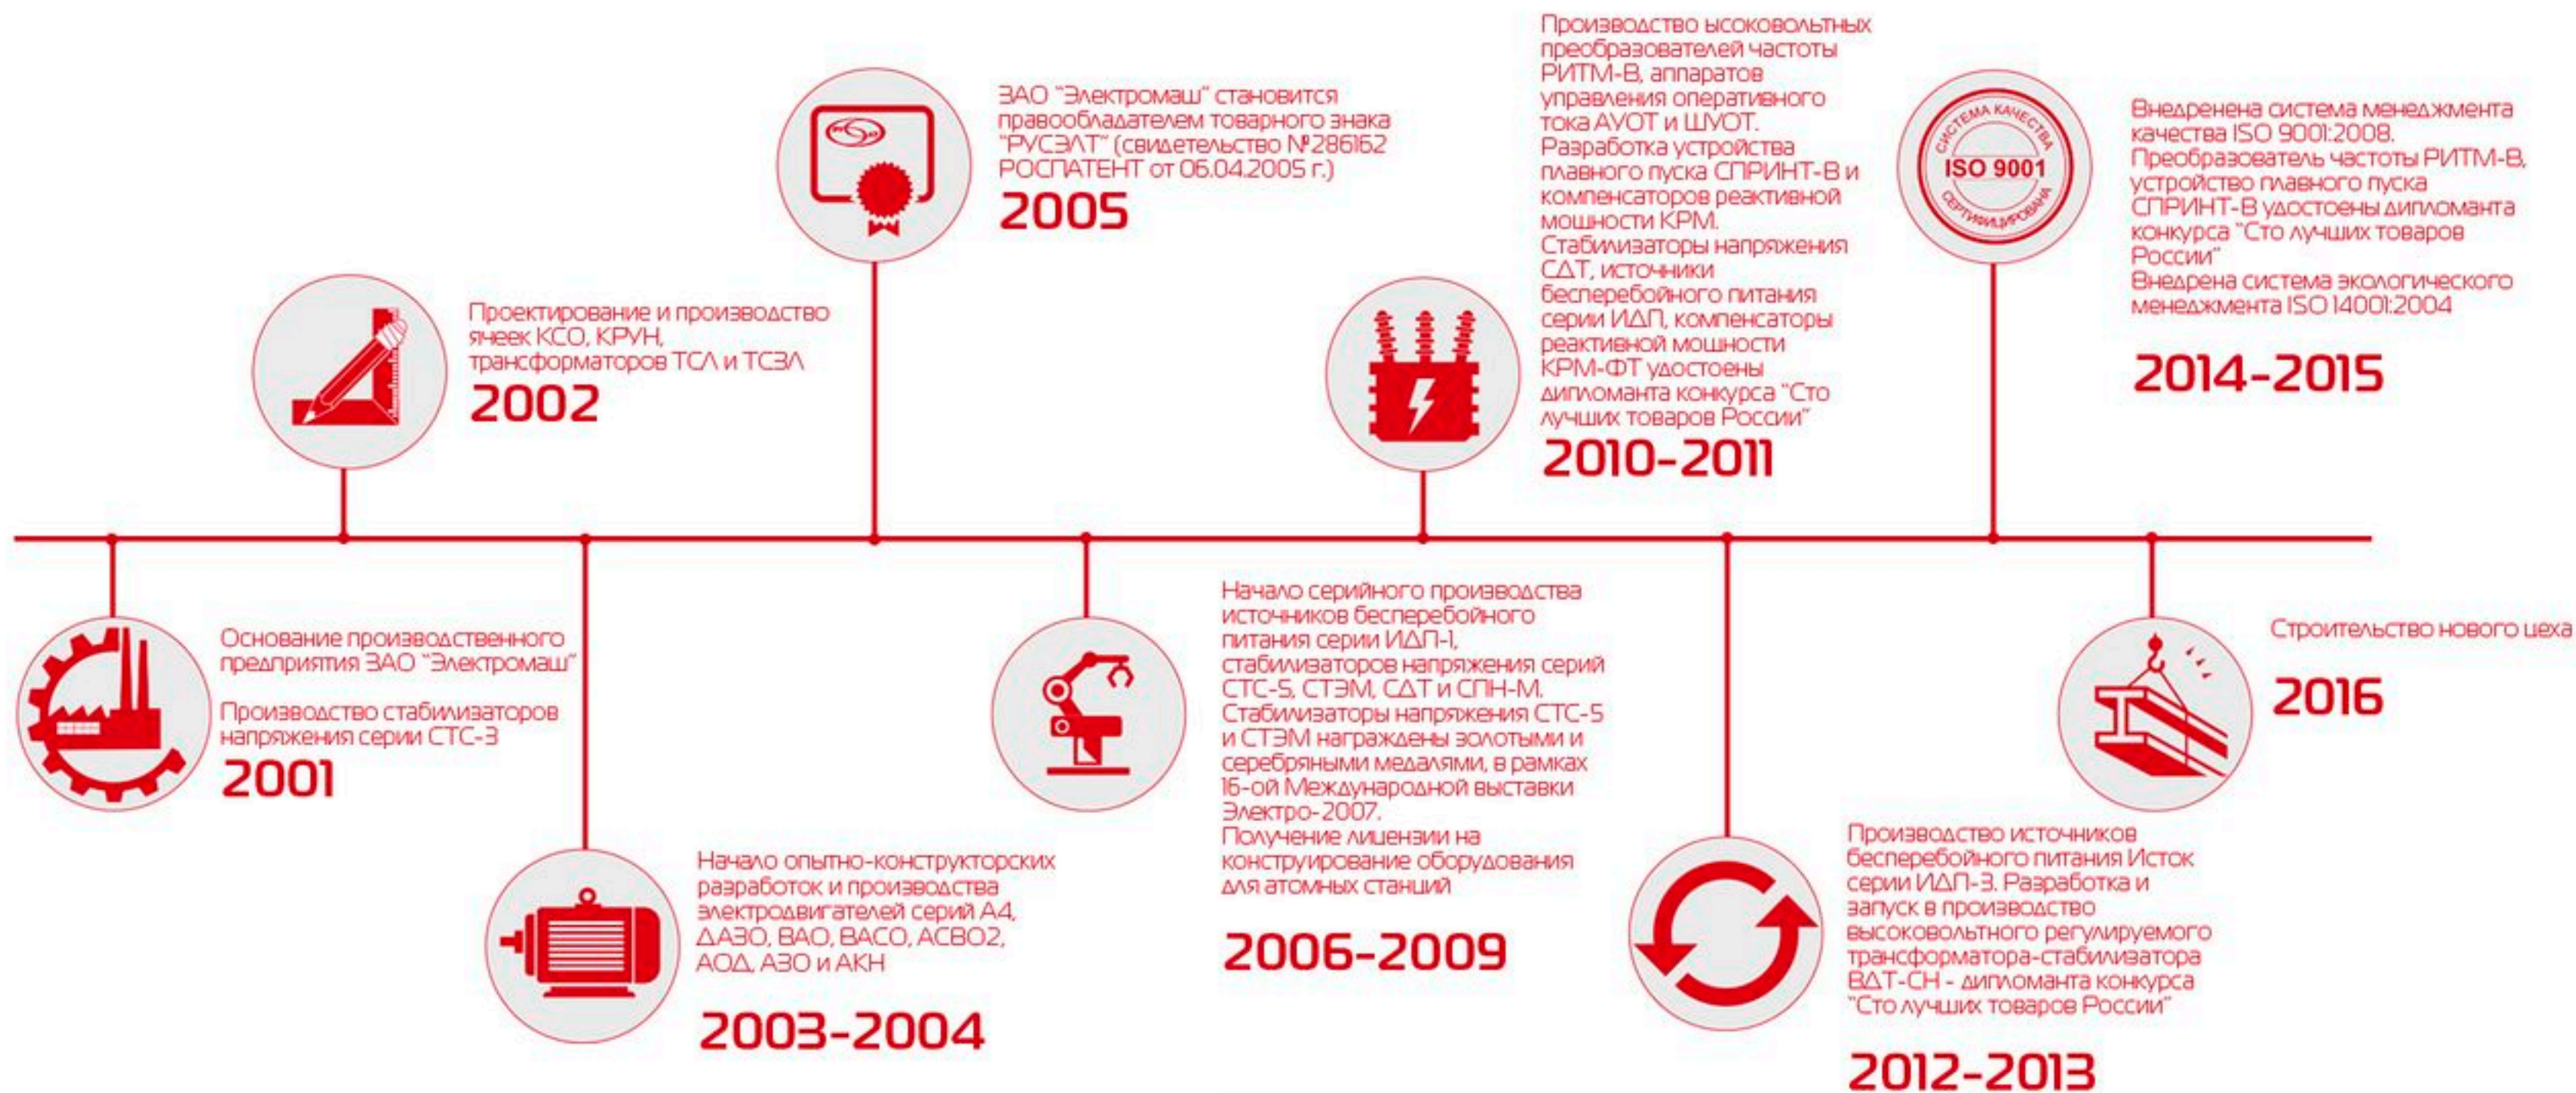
ЗАО "Электромаш" становится правообладателем товарного знака "РУСЭЛТ" (свидетельство №286162 РОСПАТЕНТ от 06.04.2005 г.)

2005

Проектирование и производство ячеек КСО, КРУН, трансформаторов ТСЛ и ТСЗЛ

2002

Производство высоковольтных преобразователей частоты РИТМ-В, аппаратов управления оперативного тока АУОТ и ШУОТ. Разработка устройства плавного пуска СПРИНТ-В и компенсаторов реактивной мощности КРМ. Стабилизаторы напряжения СДТ, источники бесперебойного питания серии ИДП, компенсаторы реактивной мощности КРМ-ФТ удостоены дипломанта конкурса "Сто лучших товаров России"

2010-2011

СИСТЕМА КАЧЕСТВА ISO 9001 СЕРТИФИЦИРОВАНА

Внедренена система менеджмента качества ISO 9001:2008. Преобразователь частоты РИТМ-В, устройство плавного пуска СПРИНТ-В удостоены дипломанта конкурса "Сто лучших товаров России" Внедрена система экологического менеджмента ISO 14001:2004

2014-2015

Основание производственного предприятия ЗАО "Электромаш"

Производство стабилизаторов напряжения серии СТС-3

2001

Начало опытно-конструкторских разработок и производства электродвигателей серий А4, ДАЗО, ВАО, ВАСО, АСВО2, АОД, АЗО и АКН

2003-2004

Начало серийного производства источников бесперебойного питания серии ИДП-1, стабилизаторов напряжения серий СТС-5, СТЭМ, СДТ и СПН-М. Стабилизаторы напряжения СТС-5 и СТЭМ награждены золотыми и серебряными медалями, в рамках 16-ой Международной выставки Электро-2007. Получение лицензии на конструирование оборудования для атомных станций

2006-2009

Производство источников бесперебойного питания Исток серии ИДП-3. Разработка и запуск в производство высоковольтного регулируемого трансформатора-стабилизатора ВДТ-СН - дипломанта конкурса "Сто лучших товаров России"

2012-2013

Строительство нового цеха

2016